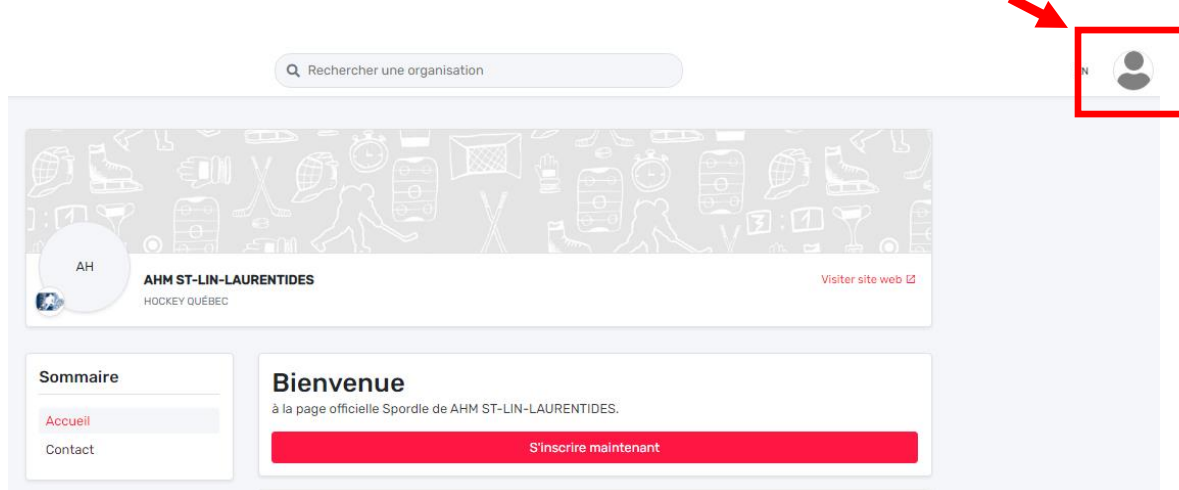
Rechercher une organisation

N

AH

AHM ST-LIN-LAURENTIDES

HOCKEY QUÉBEC

Visiter site web

Sommaire

Accueil

Contact

Bienvenue

à la page officielle Spordle de AHM ST-LIN-LAURENTIDES.

S'inscrire maintenant